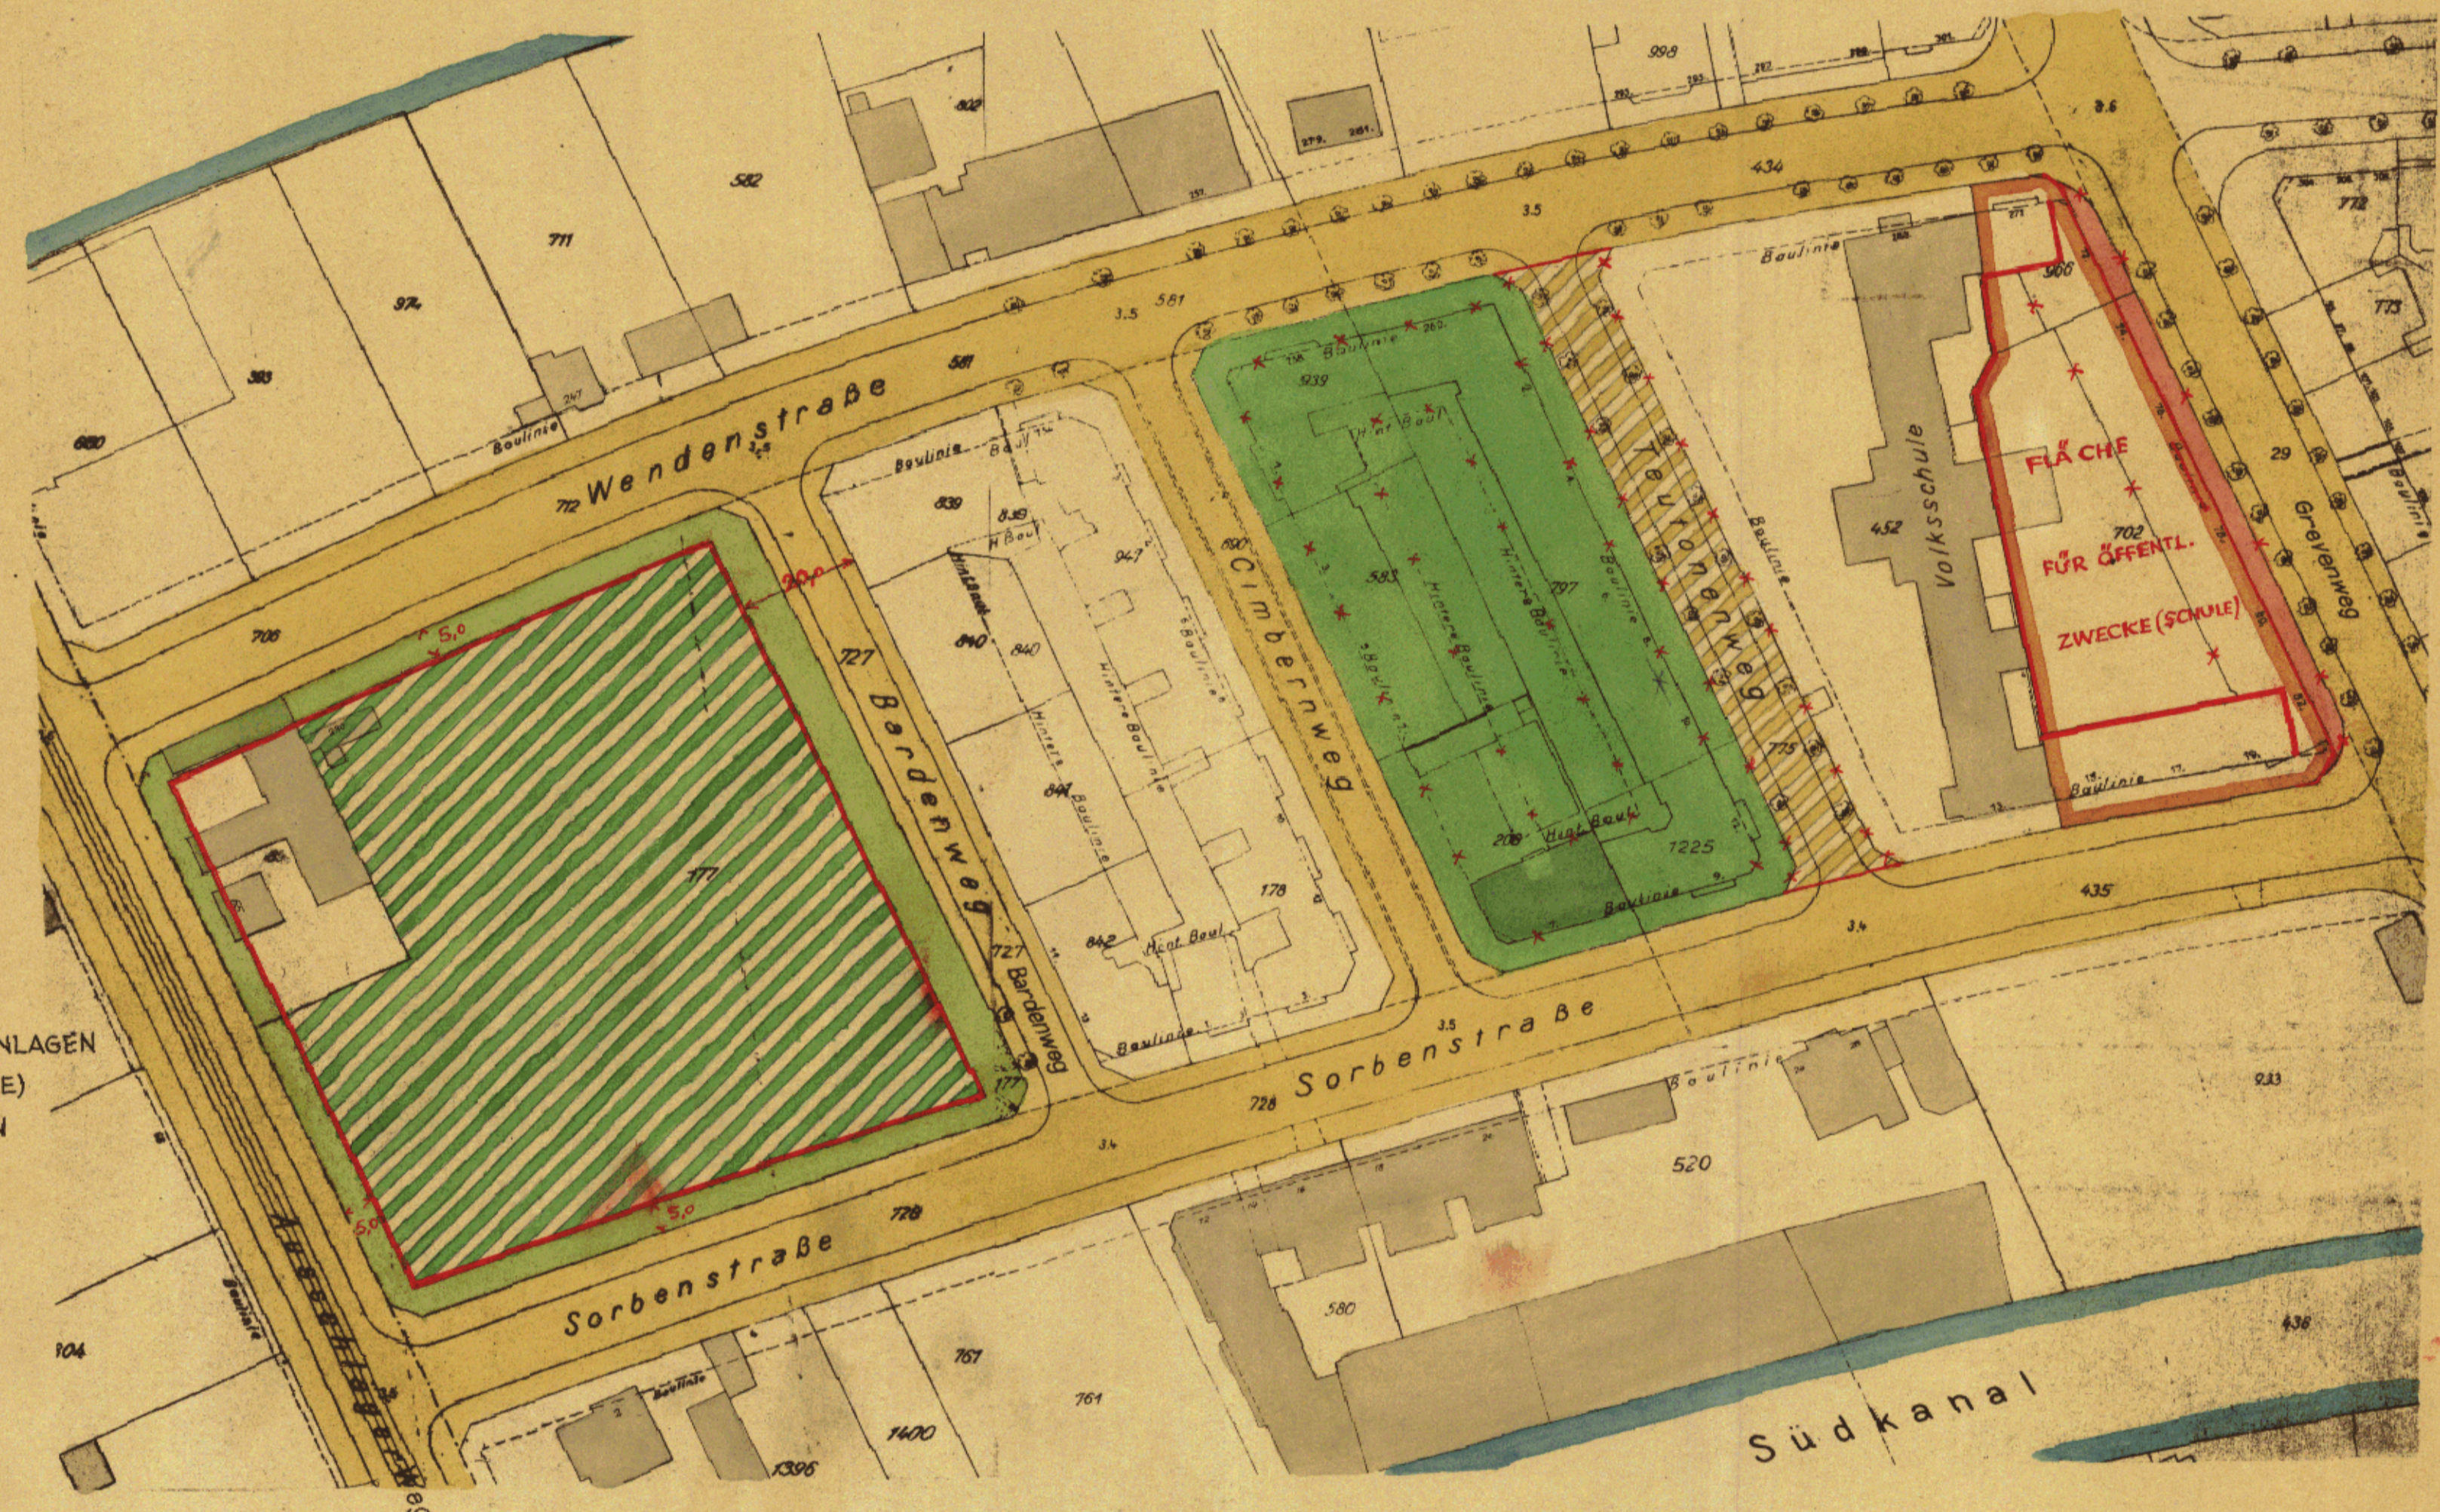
998
802
582
711
434
3,5
97
3.5
581
Baulinie
383
Wendenstraße
581
660
712
Baulinie
839
843
947
Volksschule
452
FLÄCHE
FÜR ÖFFENTL.
ZWECKE (SCHULE)
702
29
Grevenweg
706
727
Berdenweg
840
Cimbernweg
Teutonenweg
5,0
777
841
727
842
178
1225
435
3,4
NLAGEN
E)
N
Sorbenstraße
728
520
5,0
5,0
778
Sorbenstraße
580
761
761
1400
1396
104
Südkanal
436
933